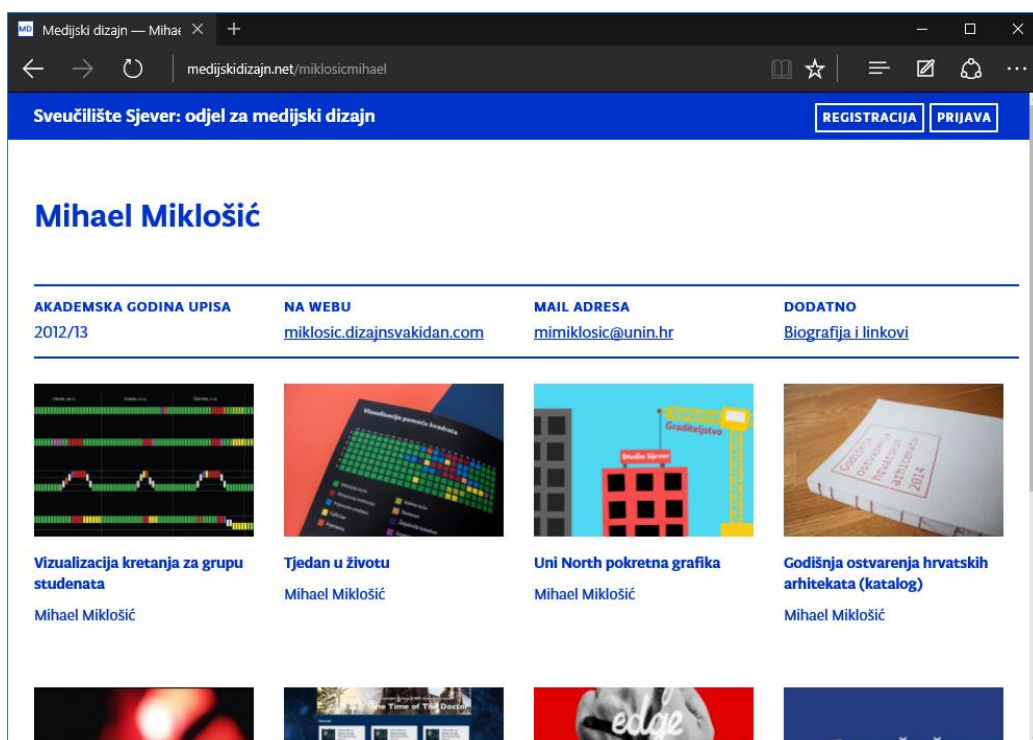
MD Medijski dizajn — Mihae ✕ +

medijskidizajn.net/miklosicmihael

Sveučilište Sjever: odjel za medijski dizajn

REGISTRACIJA PRIJAVA

Mihael Miklošić

| AKADEMSKA GODINA UPISA | NA WEBU | MAIL ADRESA | DODATNO |
|---|---|---|---|
| 2012/13 | miklosic.dizajnsvakidan.com | mimiklosic@unin.hr | Biografija i linkovi |

Vizualizacija pomaka kvadrata

Graditeljstvo

Studio Sjever

Godišnja ostvarenja hrvatskih arhitekata 2014

Vizualizacija kretanja za grupu studenata
Mihael Miklošić

Tjedan u životu
Mihael Miklošić

Uni North pokretna grafika
Mihael Miklošić

Godišnja ostvarenja hrvatskih arhitekata (katalog)
Mihael Miklošić

The Time of The Doctor

edge